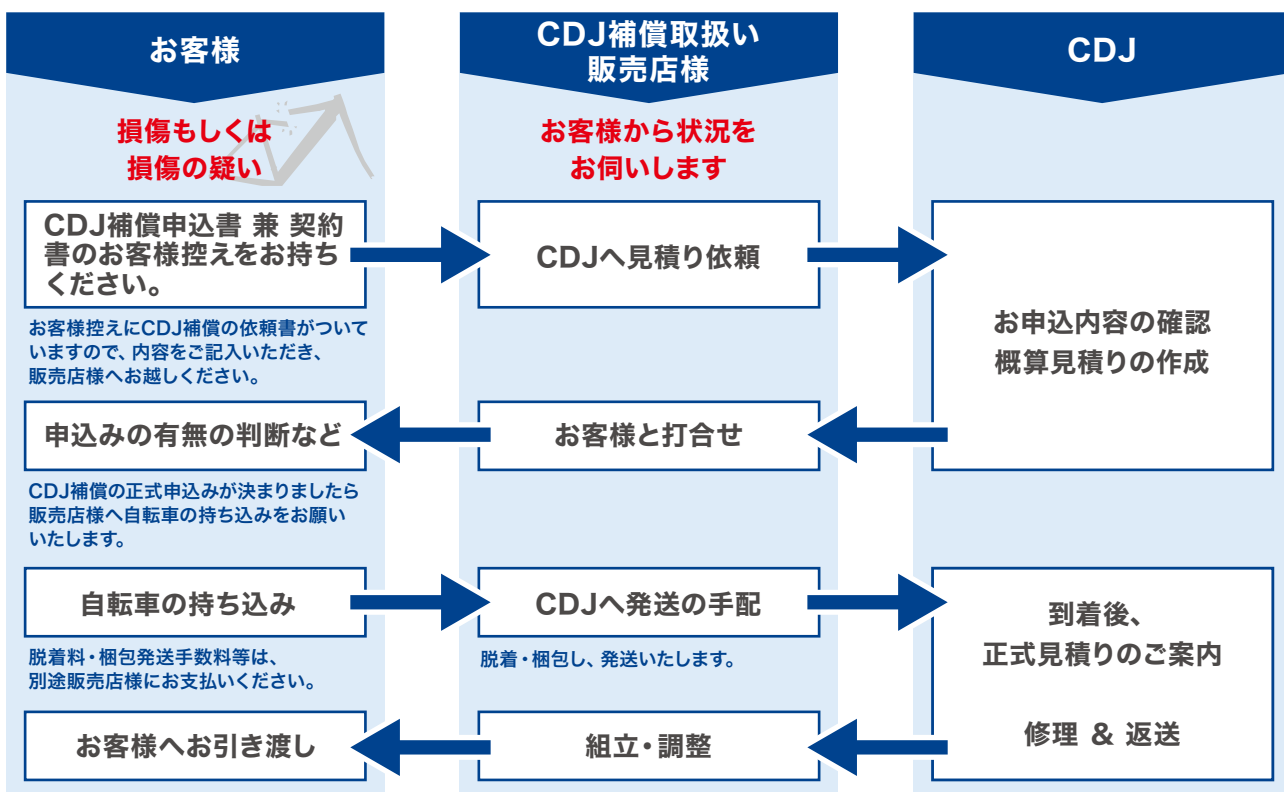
お客様

CDJ補償取扱い販売店様

CDJ

損傷もしくは損傷の疑い

お客様から状況をお伺いします

CDJ補償申込書 兼 契約書のお客様控えをお持ちください。

お客様控えにCDJ補償の依頼書がついていますので、内容をご記入いただき、販売店様へお越しください。

CDJへ見積り依頼

お申込内容の確認
概算見積りの作成

申込みの有無の判断など

CDJ補償の正式申込みが決まりましたら販売店様へ自転車の持ち込みをお願いいたします。

お客様と打合せ

自転車の持ち込み

脱着料・梱包発送手数料等は、別途販売店様にお支払いください。

CDJへ発送の手配

脱着・梱包し、発送いたします。

到着後、
正式見積りのご案内

修理 & 返送

お客様へお引き渡し

組立・調整